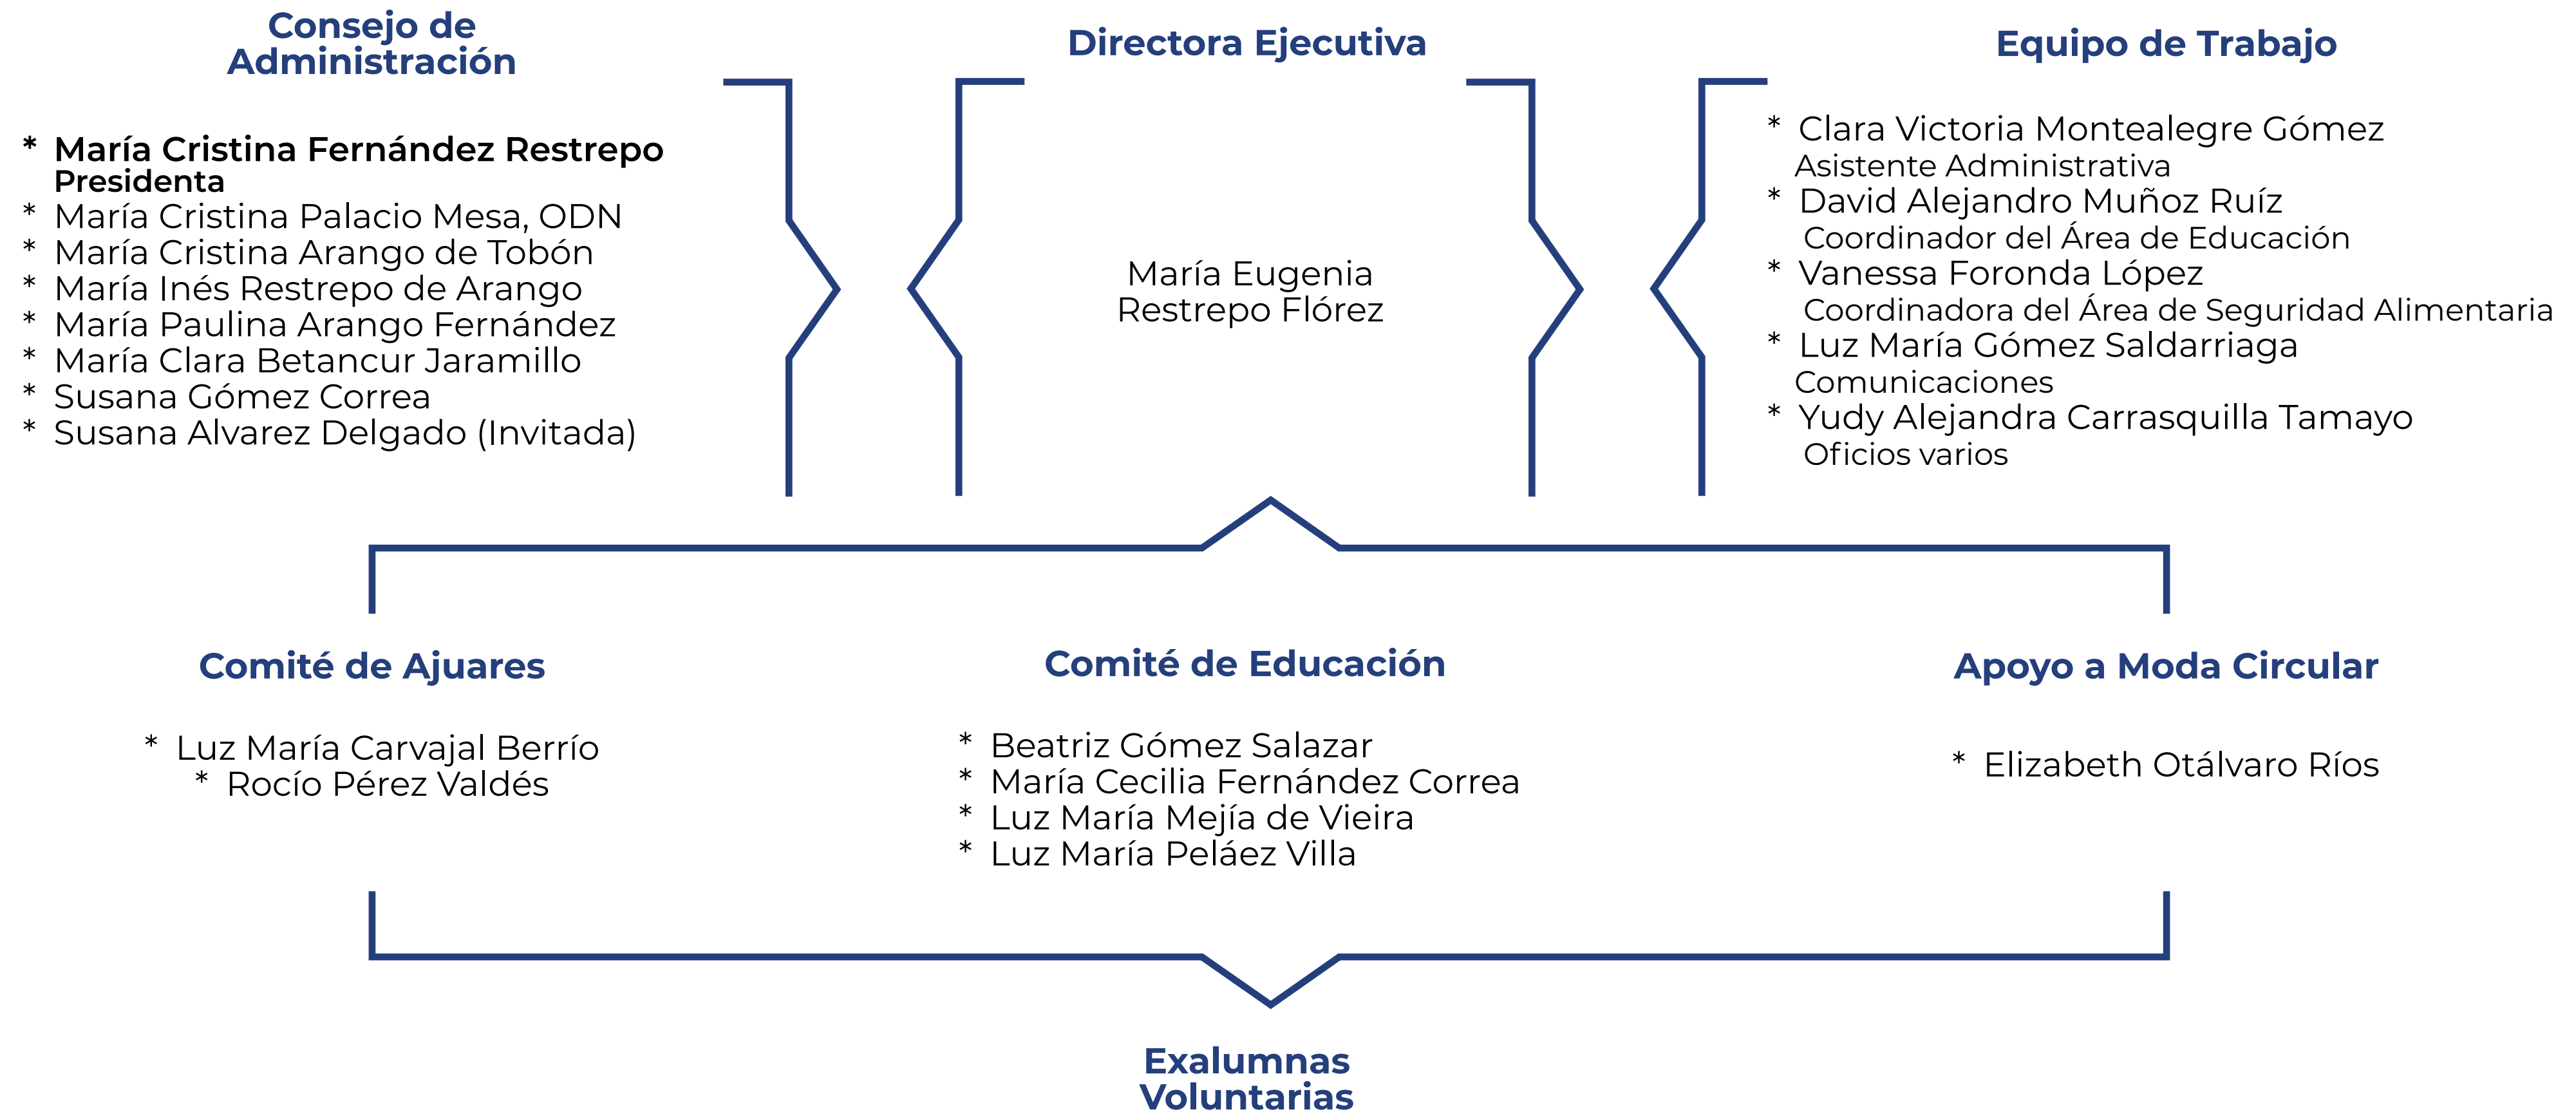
Consejo de Administración

* María Cristina Fernández Restrepo Presidenta
* María Cristina Palacio Mesa, ODN
* María Cristina Arango de Tobón
* María Inés Restrepo de Arango
* María Paulina Arango Fernández
* María Clara Betancur Jaramillo
* Susana Gómez Correa
* Susana Alvarez Delgado (Invitada)

Directora Ejecutiva

María Eugenia Restrepo Flórez

Equipo de Trabajo

* Clara Victoria Montealegre Gómez
Asistente Administrativa
* David Alejandro Muñoz Ruíz
Coordinador del Área de Educación
* Vanessa Foronda López
Coordinadora del Área de Seguridad Alimentaria
* Luz María Gómez Saldarriaga
Comunicaciones
* Yudy Alejandra Carrasquilla Tamayo
Oficios varios

Comité de Ajuares

* Luz María Carvajal Berrío
* Rocío Pérez Valdés

Comité de Educación

* Beatriz Gómez Salazar
* María Cecilia Fernández Correa
* Luz María Mejía de Vieira
* Luz María Peláez Villa

Apoyo a Moda Circular

* Elizabeth Otálvaro Ríos

Exalumnas Voluntarias